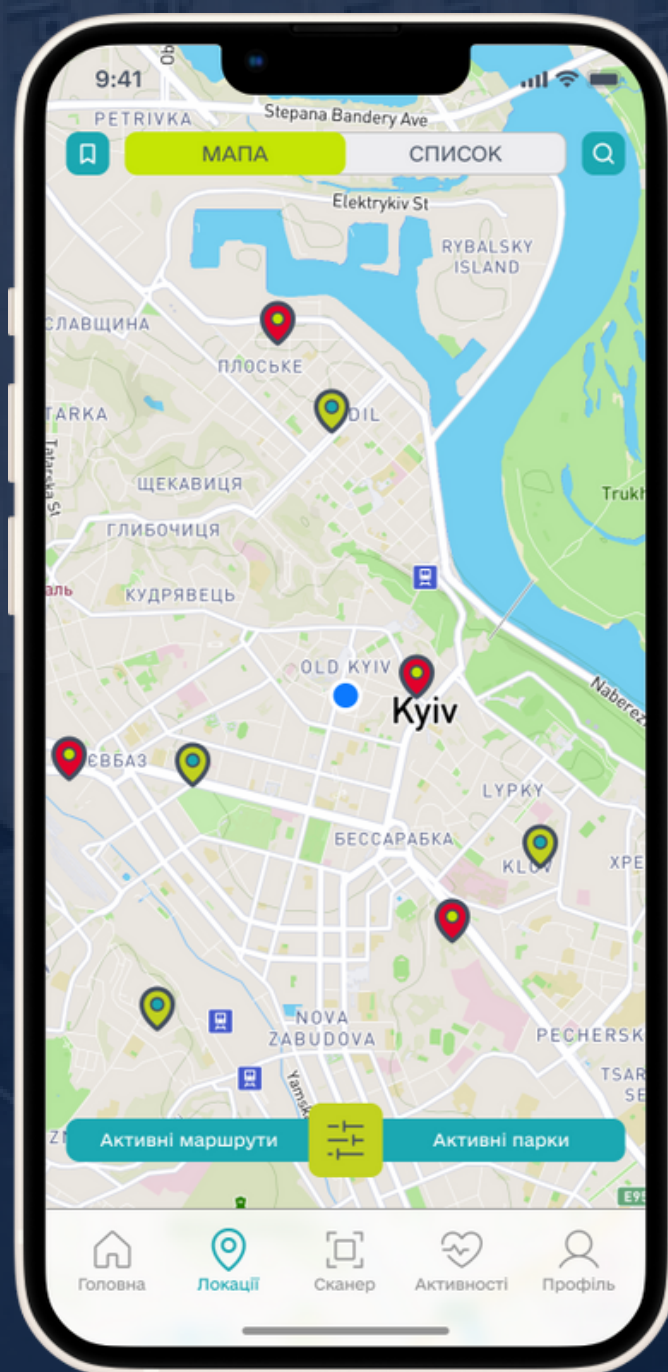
9:41

PETRIVKA
Stepana Bandery Ave

МАПА
СПИСОК

Elektrykiv St
RYBALSKY ISLAND
СЛАВЩИНА
ПЛОСЬКЕ
TARKA
DIL
Tatarska St
ЩЕКАВИЦЯ
ГЛИБОЧИЦЯ
Trukh
аль
КУДРЯВЕЦЬ
OLD KYIV
Kyiv
Naberezh
ЄВБАЗ
LYPKY
БЕССАРАБКА
KLOV
ХРЕ
NOVA ZABUDOVA
PECHERSK
Yamsk
TSAR SE
E95

Активні маршрути
Активні парки

Головна
Локації
Сканер
Активності
Профіль